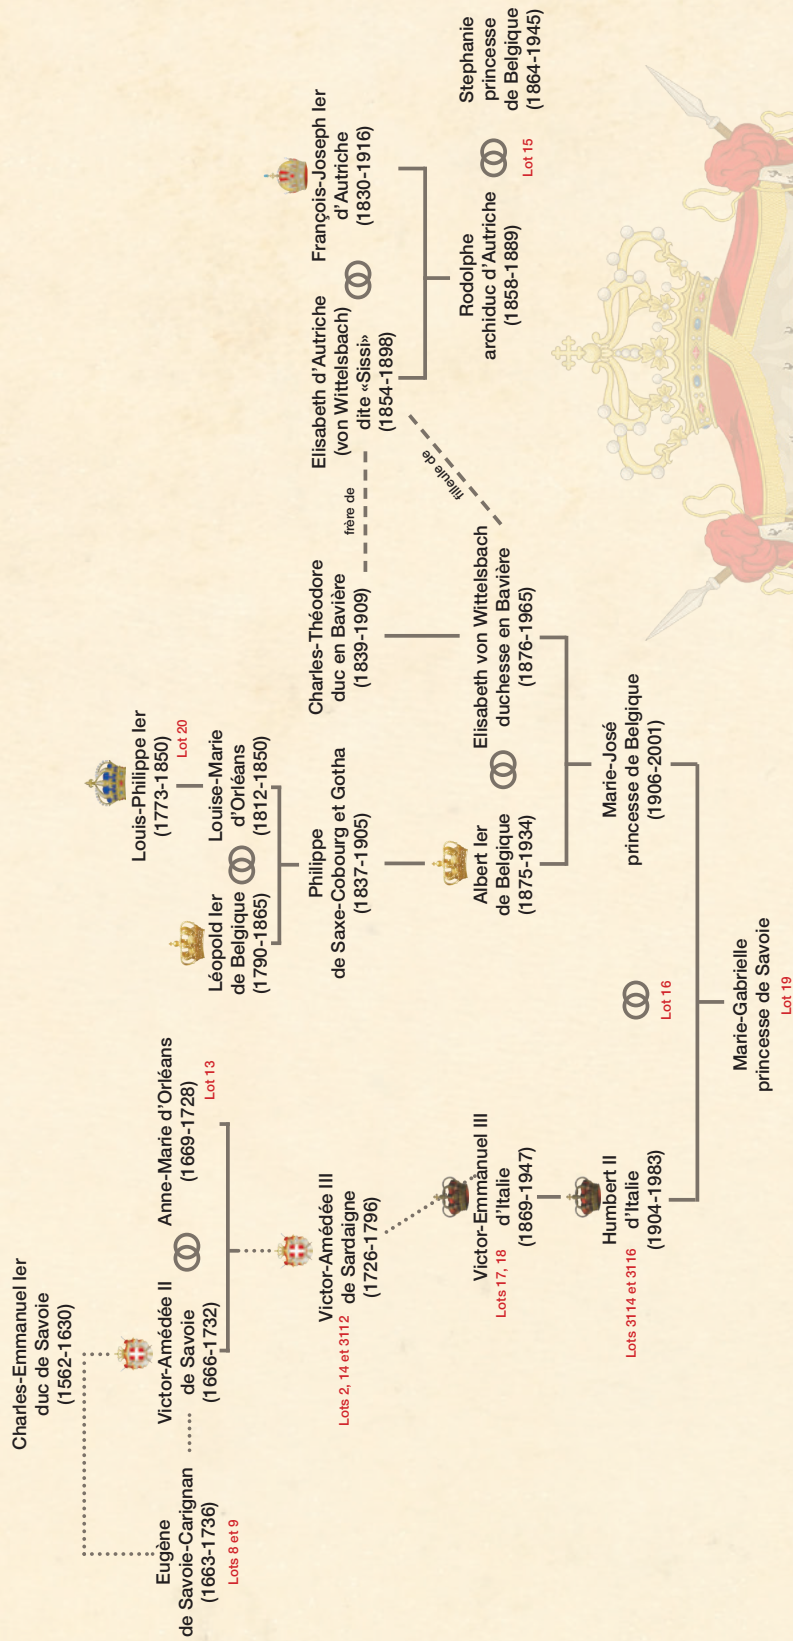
Charles-Emmanuel Ier
duc de Savoie
(1562-1630)

Eugène
de Savoie-Carignan
(1663-1736)
Lots 8 et 9

Victor-Amédée II
de Savoie
(1666-1732)

Anne-Marie d'Orléans
(1669-1728)
Lot 13

Victor-Amédée III
de Sardaigne
(1726-1796)
Lots 2, 14 et 3112

Victor-Emmanuel III
d'Italie
(1869-1947)
Lots 17, 18

Humbert II
d'Italie
(1904-1983)
Lots 3114 et 3116

Lot 16

Marie-Gabrielle
princesse de Savoie
Lot 19

Léopold Ier
de Belgique
(1790-1865)

Louis-Philippe Ier
(1773-1850)
Lot 20

Louise-Marie
d'Orléans
(1812-1850)

Philippe
de Saxe-Cobourg et Gotha
(1837-1905)

Albert Ier
de Belgique
(1875-1934)

Marie-José
princesse de Belgique
(1906-2001)

Charles-Théodore
duc en Bavière
(1839-1909)

frère de

Elisabeth von Wittelsbach
duchesse en Bavière
(1876-1965)

filleule de

Elisabeth d'Autriche
(von Wittelsbach)
dite «Sissi»
(1854-1898)

François-Joseph Ier
d'Autriche
(1830-1916)

Rodolphe
archiduc d'Autriche
(1858-1889)

Lot 15

Stephanie
princesse
de Belgique
(1864-1945)